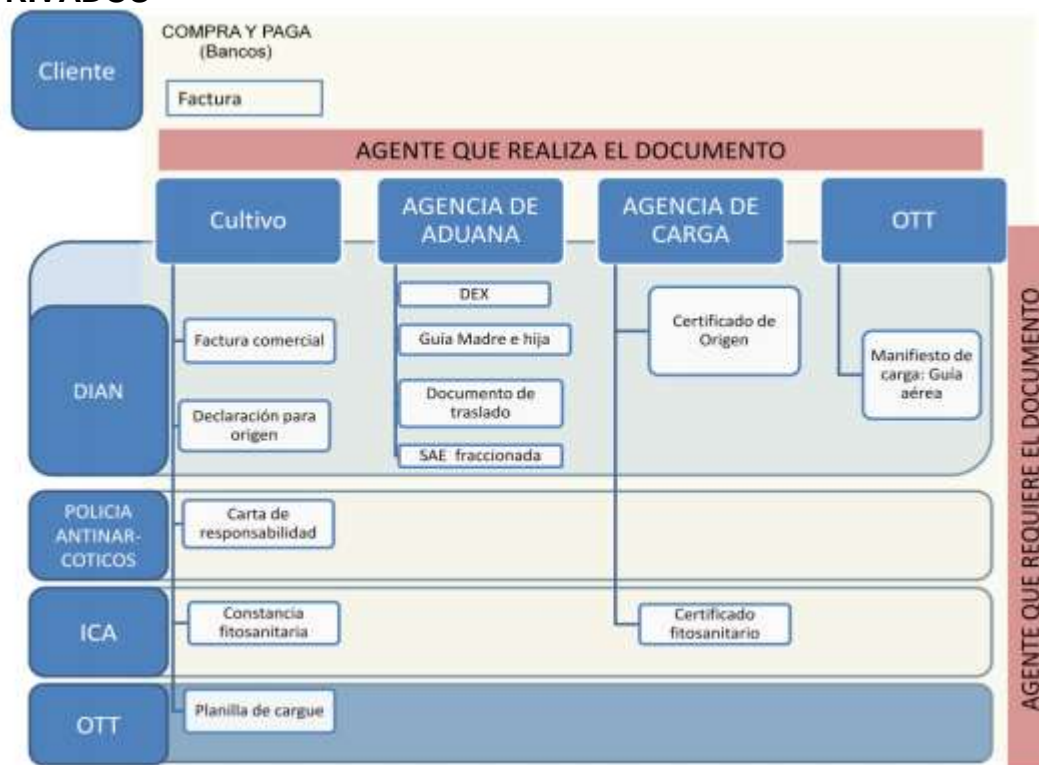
RNADOS

Cliente

COMPRA Y PAGA
(Bancos)

Factura

AGENTE QUE REALIZA EL DOCUMENTO

Cultivo

AGENCIA DE ADUANA

AGENCIA DE CARGA

OTT

DIAN

Factura comercial

Declaración para origen

DEX

Guía Madre e hija

Documento de traslado

SAE fraccionada

Certificado de Origen

Manifiesto de carga: Guía aérea

POLICIA ANTINAR-COTICOS

Carta de responsabilidad

ICA

Constancia fitosanitaria

Certificado fitosanitario

OTT

Planilla de cargue

AGENTE QUE REQUIERE EL DOCUMENTO